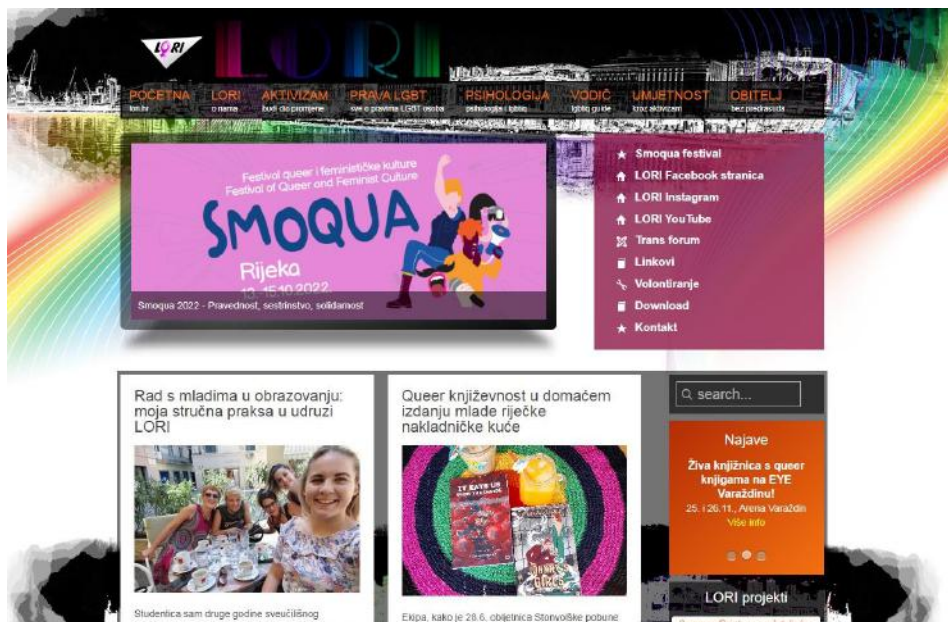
LORI

LORI

POČETNA
lori.hr

LORI
o nama

AKTIVIZAM
budi dio promjene

PRAVA LGBT
sve o pravima LGBT osoba

PSIHOLOGIJA
psihologija i lgbtiq

VODIČ
lgbtiq guide

UMJETNOST
kroz aktivizam

OBITELJ
bez predrasuda

Festival queer i feminističke kulture
Festival of Queer and Feminist Culture

SMOQUA

Rijeka
13.-15.10.2022.

Smoqua 2022 - Pravednost, sestrinstvo, solidarnost

Smoqua festival
LORI Facebook stranica
LORI Instagram
LORI YouTube
Trans forum
Linkovi
Volontiranje
Download
Kontakt

Rad s mladima u obrazovanju: moja stručna praksa u udruzi LORI

Studentica sam druge godine sveučilišnog

Queer književnost u domaćem izdanju mlade riječke nakladničke kuće

Ekipa, kako je 28.6. obljetnica Stonvolške pobune

search...

Najave

Živa knjižnica s queer knjigama na EYE Varaždinu!
25. i 26.11., Arena Varaždin
Više info

LORI projekti